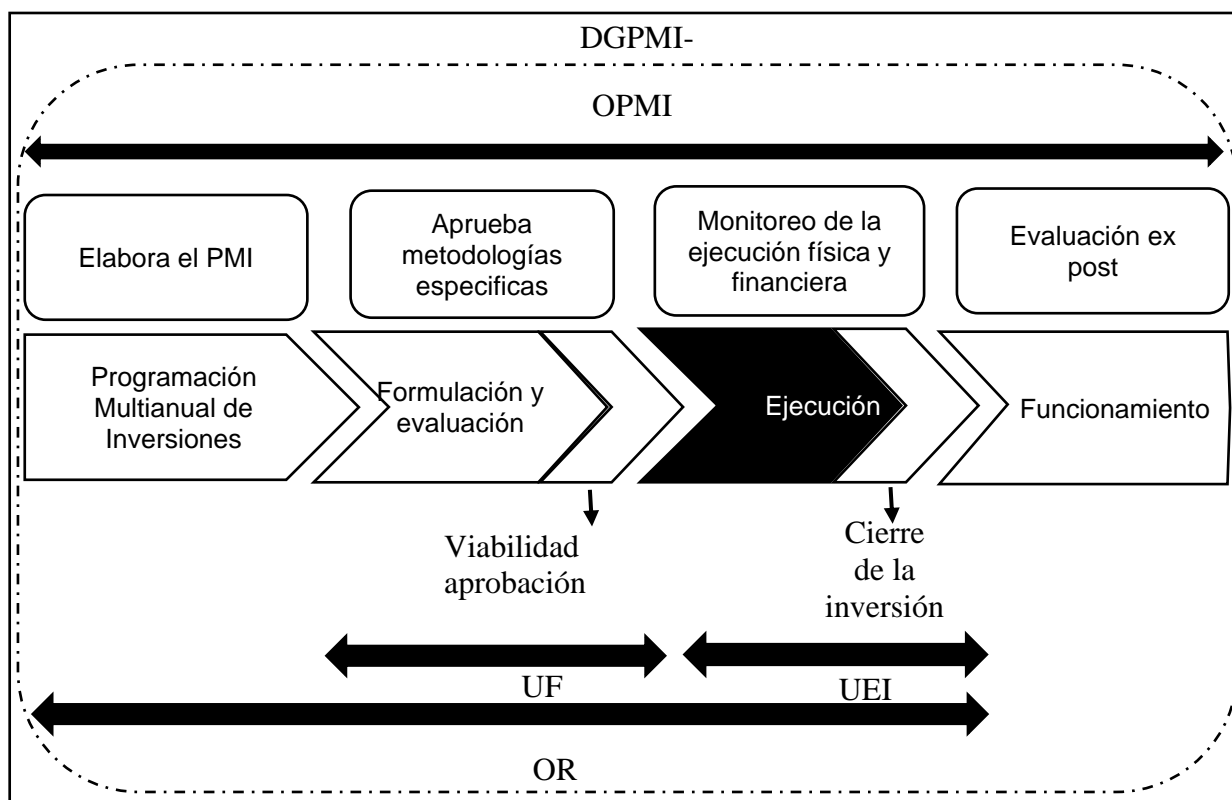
DGPMI-

OPMI

Elabora el PMI

Aprueba metodologías especificas

Monitoreo de la ejecución física y financiera

Evaluación ex post

Programación Multianual de Inversiones

Formulación y evaluación

Ejecución

Funcionamiento

Viabilidad aprobación

Cierre de la inversión

UF

UEI

OR